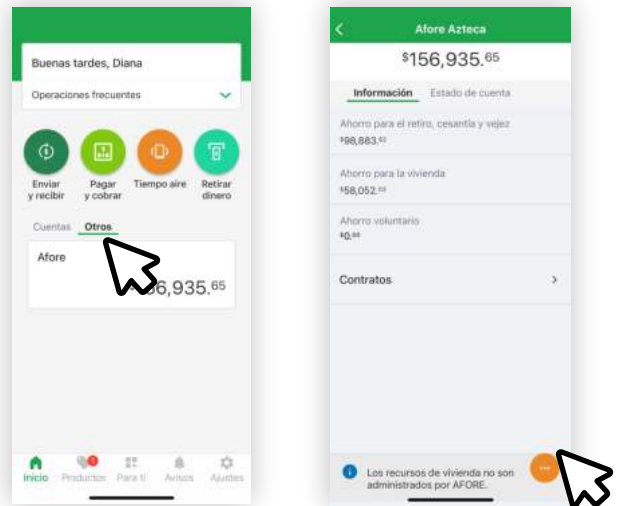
Buenas tardes, Diana

Operaciones frecuentes

Enviar y recibir
Pagar y cobrar
Tiempo aire
Retirar dinero

Cuentas
Otros

Afore
$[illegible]6,935.^{65}$

Inicio
Productos
Para ti
Avisos
Ajustes

Afore Azteca

$\$156,935.^{65}$

Información
Estado de cuenta

Ahorro para el retiro, cesantía y vejez
$\$98,883.^{62}$

Ahorro para la vivienda
$\$58,052.^{03}$

Ahorro voluntario
$\$0.^{00}$

Contratos

Los recursos de vivienda no son administrados por AFORE.